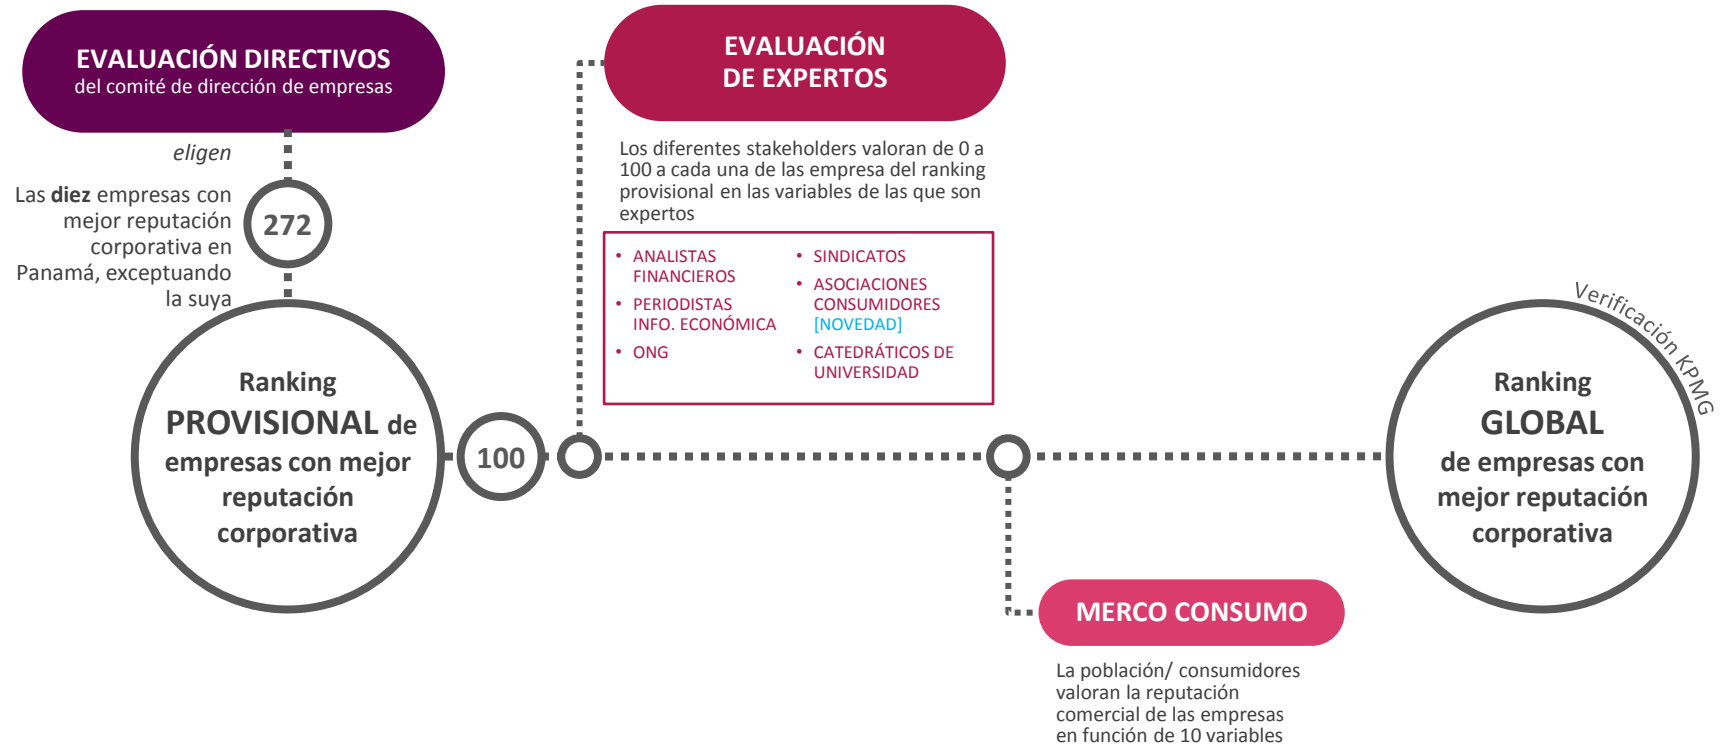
EVALUACIÓN DIRECTIVOS
del comité de dirección de empresas

eligen

Las **diez** empresas con mejor reputación corporativa en Panamá, exceptuando la suya

272

Ranking
PROVISIONAL de
empresas con mejor reputación corporativa

100

EVALUACIÓN
DE EXPERTOS

Los diferentes stakeholders valoran de 0 a 100 a cada una de las empresa del ranking provisional en las variables de las que son expertos

- ANALISTAS FINANCIEROS
- PERIODISTAS INFO. ECONÓMICA
- ONG
- SINDICATOS
- ASOCIACIONES CONSUMIDORES [NOVEDAD]
- CATEDRÁTICOS DE UNIVERSIDAD

MERCO CONSUMO

La población/ consumidores valoran la reputación comercial de las empresas en función de 10 variables

Verificación KPMG

Ranking
GLOBAL
de empresas con mejor reputación corporativa